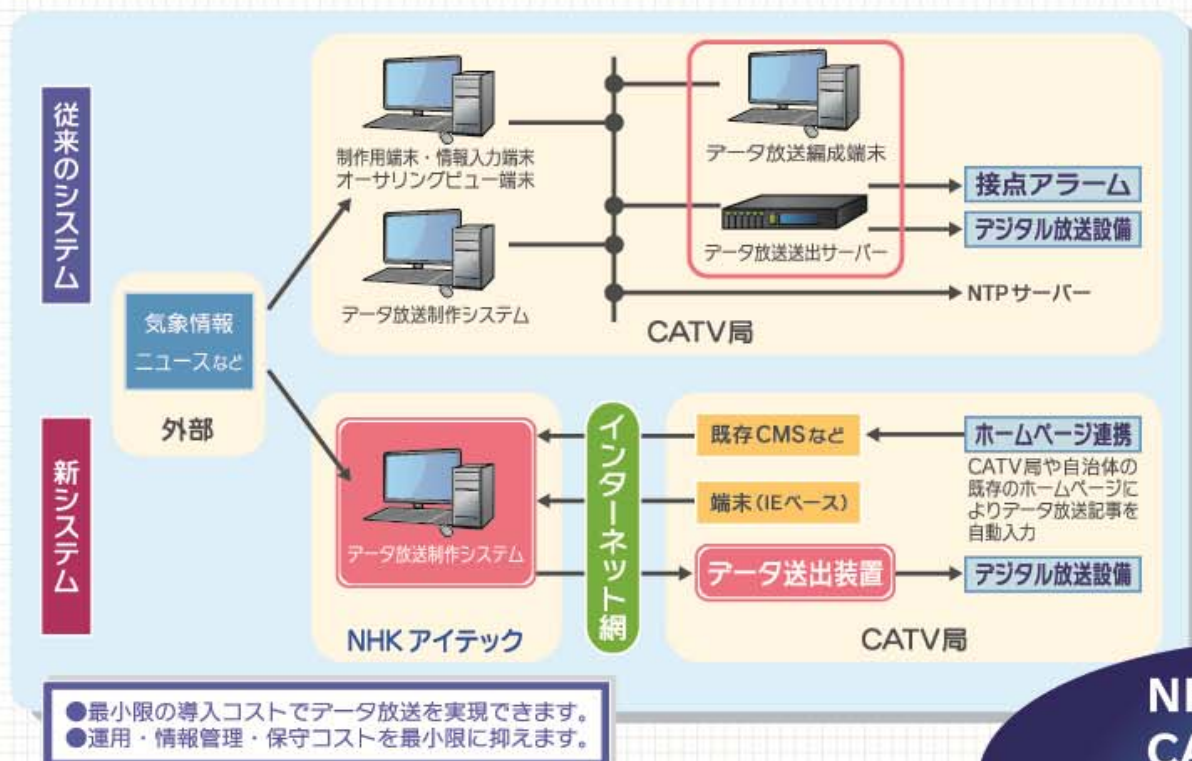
従来のシステム

制作用端末・情報入力端末
オーサリングビュー端末

データ放送制作システム

データ放送編成端末

データ放送送出サーバー

接点アラーム

デジタル放送設備

NTPサーバー

CATV局

気象情報
ニュースなど

外部

新システム

データ放送制作システム

NHK アイテック

インターネット網

既存CMSなど

端末（IEベース）

データ送出装置

ホームページ連携

CATV局や自治体の既存のホームページによりデータ放送記事を自動入力

デジタル放送設備

CATV局

●最小限の導入コストでデータ放送を実現できます。
●運用・情報管理・保守コストを最小限に抑えます。

NI
CA